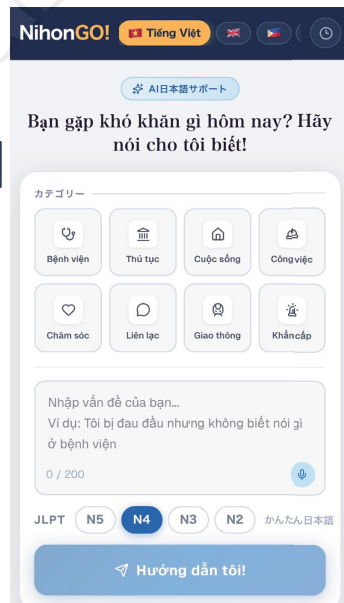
NihonGO! Tiếng Việt

AI日本語サポート

Bạn gặp khó khăn gì hôm nay? Hãy nói cho tôi biết!

カテゴリー

Bệnh viện
Thủ tục
Cuộc sống
Công việc
Chăm sóc
Liên lạc
Giao thông
Khẩn cấp

Nhập vấn đề của bạn...
Ví dụ: Tôi bị đau đầu nhưng không biết nói gì ở bệnh viện

0 / 200

JLPT N5 N4 N3 N2 かんたん日本語

Hướng dẫn tôi!